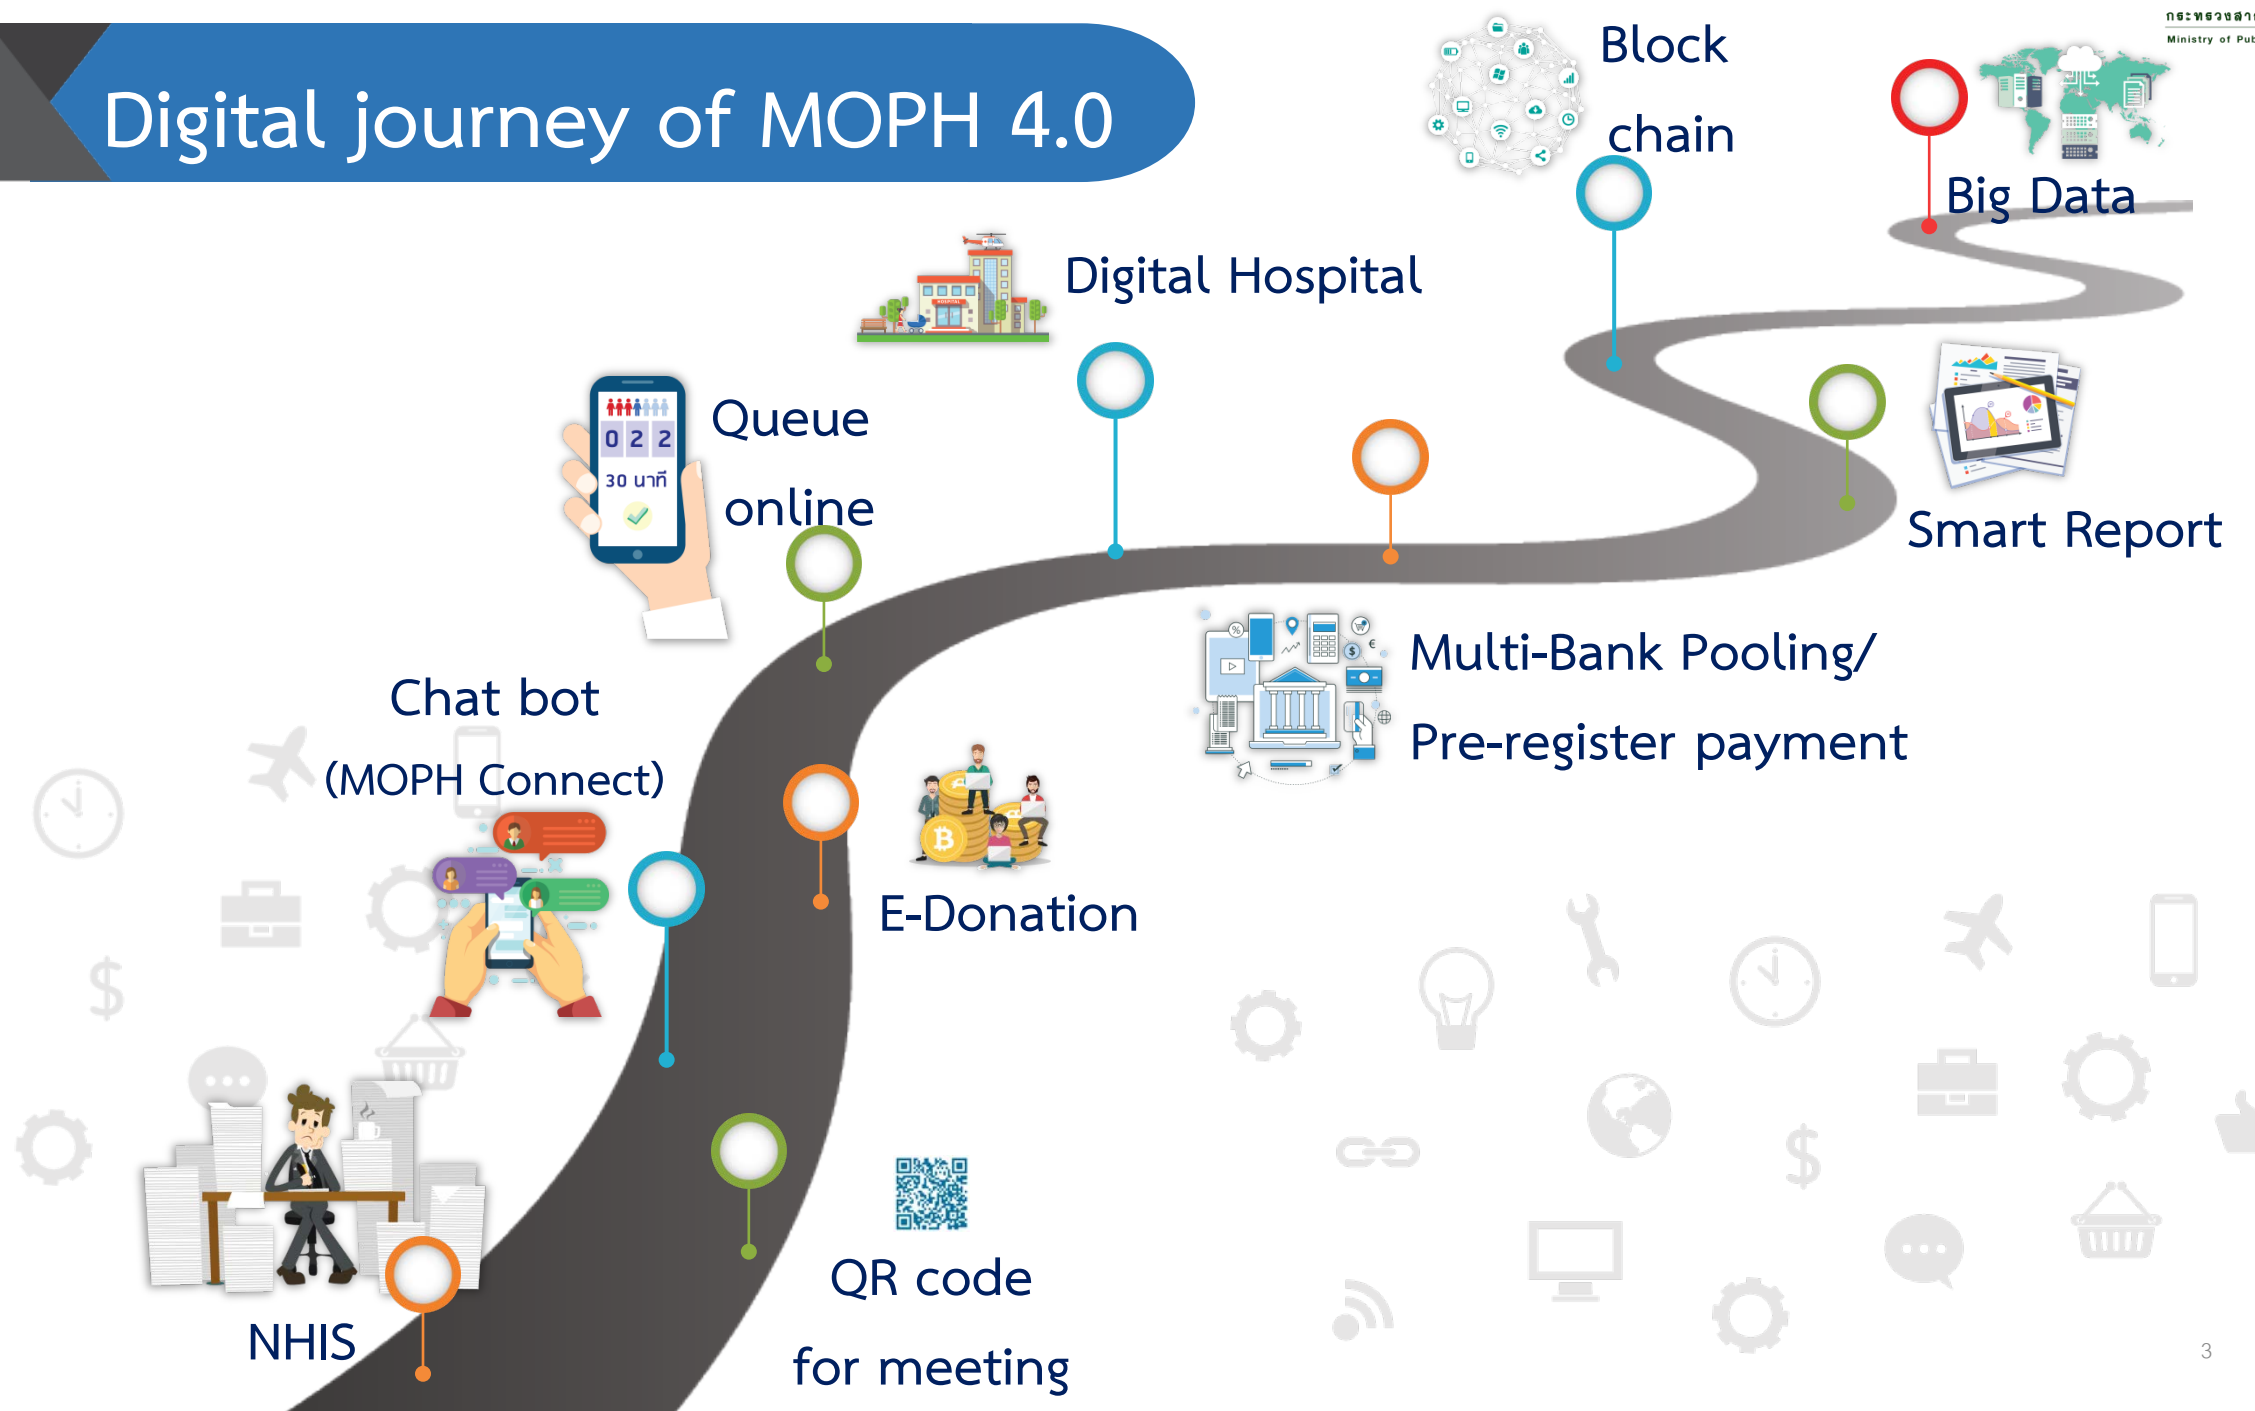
Digital journey of MOPH 4.0

กระทรวงสา
Ministry of Pub

Block chain

Big Data

Digital Hospital

Queue online

0 2 2
30 นาที

Smart Report

Multi-Bank Pooling/ Pre-register payment

Chat bot (MOPH Connect)

E-Donation

NHIS

QR code for meeting

3